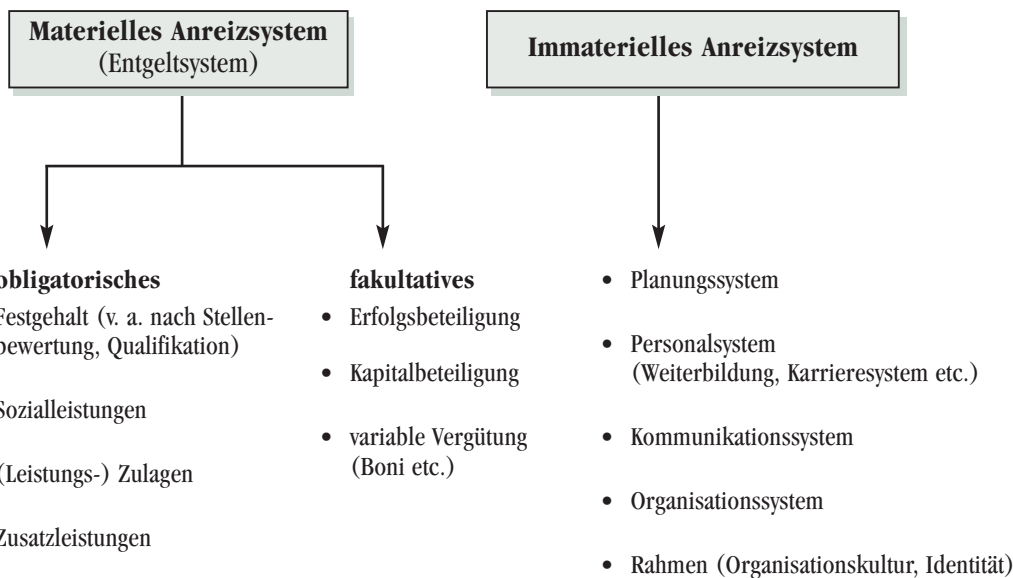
Materielles Anreizsystem (Entgeltsystem)

Immaterielles Anreizsystem

obligatorisches
Festgehalt (v. a. nach Stellenbewertung, Qualifikation)

Sozialleistungen

(Leistungs-) Zulagen

Zusatzleistungen

fakultatives
• Erfolgsbeteiligung
• Kapitalbeteiligung
• variable Vergütung (Boni etc.)

• Planungssystem
• Personalsystem (Weiterbildung, Karrieresystem etc.)
• Kommunikationssystem
• Organisationssystem
• Rahmen (Organisationskultur, Identität)